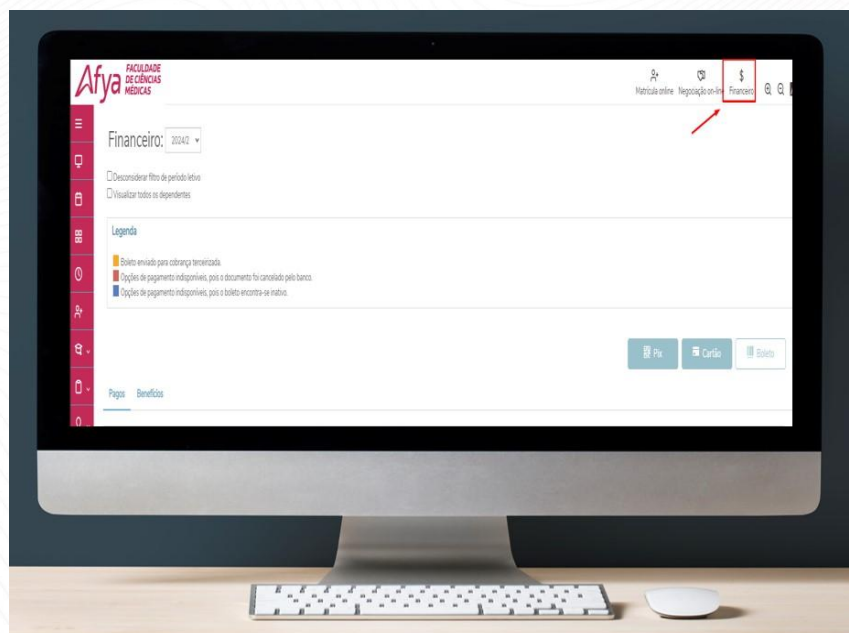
Afya FACULDADE DE CIÊNCIAS MÉDICAS

Matrícula online Negociação on-line Financeiro

Financeiro: 2024/2

Desconsiderar filtro de período letivo
Visualizar todos os dependentes

Legenda

Boleto enviado para cobrança terceirizada.
Opções de pagamento indisponíveis, pois o documento foi cancelado pelo banco.
Opções de pagamento indisponíveis, pois o boleto encontra-se inativo.

Pix Cartão Boleto

Pagos Benefícios